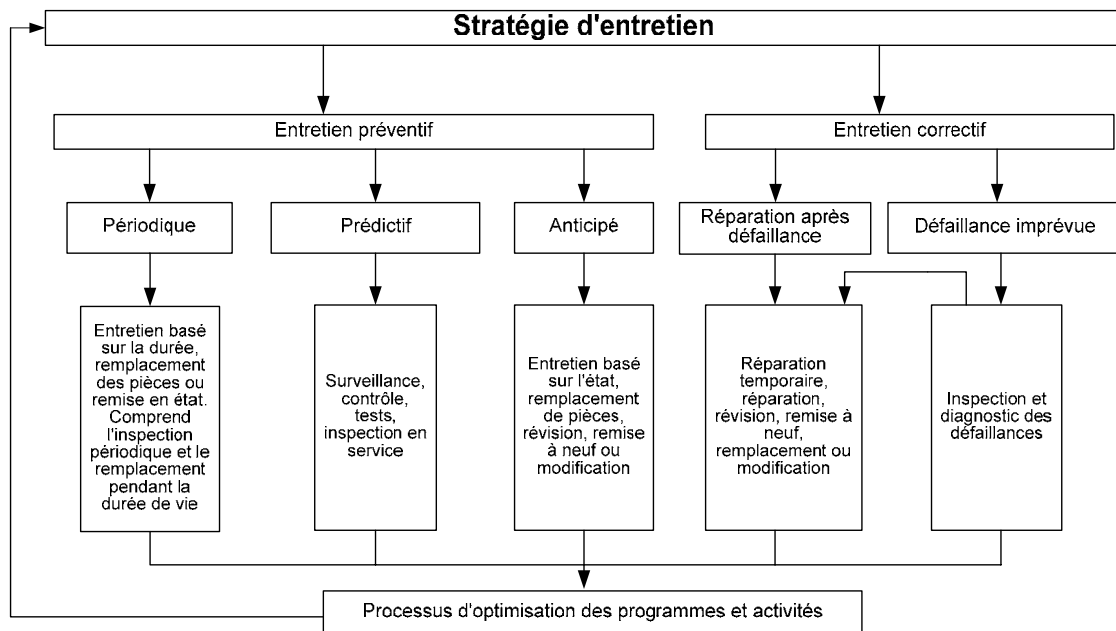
Stratégie d'entretien

Entretien préventif

Entretien correctif

Périodique

Prédictif

Anticipé

Réparation après défaillance

Défaillance imprévue

Entretien basé sur la durée, remplacement des pièces ou remise en état. Comprend l'inspection périodique et le remplacement pendant la durée de vie

Surveillance, contrôle, tests, inspection en service

Entretien basé sur l'état, remplacement de pièces, révision, remise à neuf ou modification

Réparation temporaire, réparation, révision, remise à neuf, remplacement ou modification

Inspection et diagnostic des défaillances

Processus d'optimisation des programmes et activités